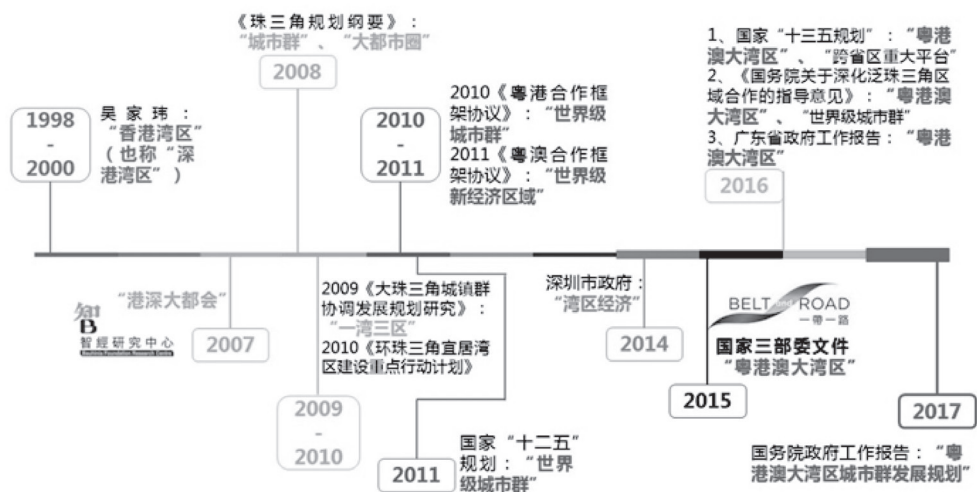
《珠三角规划纲要》：
“城市群”、“大都市圈”
2008

1998
-
2000
吴家玮：
“香港湾区”
（也称“深港湾区”）

2010
-
2011
2010《粤港合作框架协议》：“世界级城市群”
2011《粤澳合作框架协议》：“世界级新经济区域”

1、国家“十三五规划”：“粤港澳大湾区”、“跨省区重大平台”
2、《国务院关于深化泛珠三角区域合作的指导意见》：“粤港澳大湾区”、“世界级城市群”
3、广东省政府工作报告：“粤港澳大湾区”
2016

“港深大都会”
智经研究中心
2007

2009《大珠三角城镇群协调发展规划研究》：
“一湾三区”
2010《环珠三角宜居湾区建设重点行动计划》

2009
-
2010

2011
国家“十二五”规划：“世界级城市群”

深圳市政府：
“湾区经济”
2014

BELT ROAD
一带一路
国家三部委文件
“粤港澳大湾区”
2015

2017
国务院政府工作报告：“粤港澳大湾区城市群发展规划”